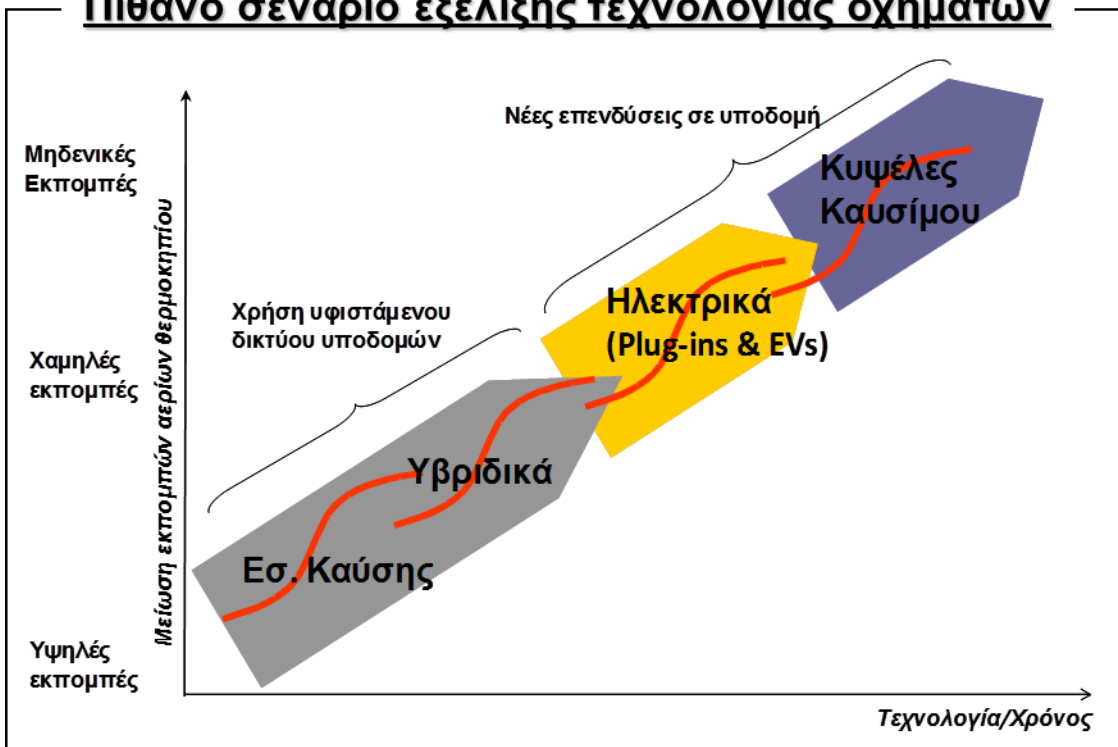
Πιθανό σενάριο εξέλιξης τεχνολογίας οχημάτων

Μηδενικές Εκπομπές

Χαμηλές εκπομπές

Υψηλές εκπομπές

Μείωση εκπομπών αερίων θερμοκηπίου

Νέες επενδύσεις σε υποδομή

Χρήση υφιστάμενου δικτύου υποδομών

Κυψέλες Καυσίμου

Ηλεκτρικά (Plug-ins & EVs)

Υβριδικά

Εσ. Καύσης

Τεχνολογία/Χρόνος